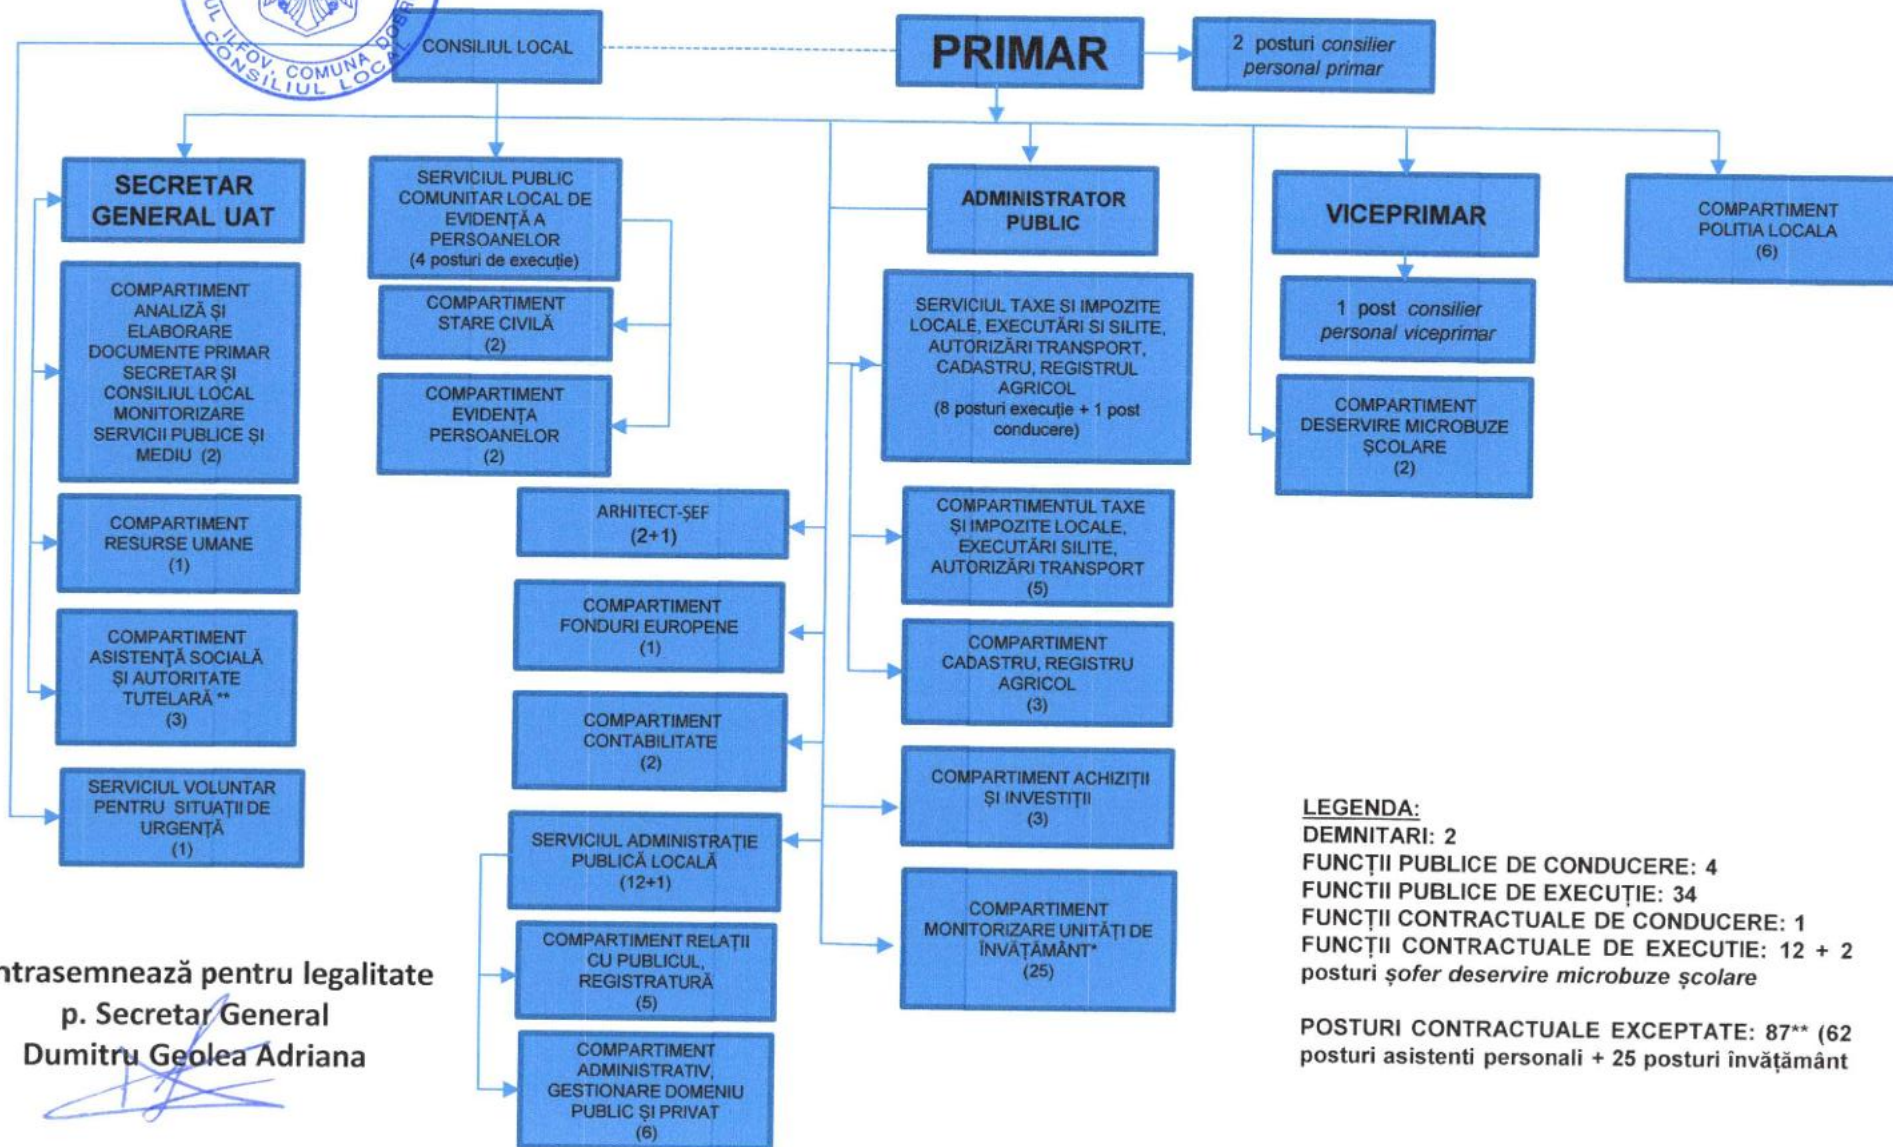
UL ILFOV COMUNA DOBR CONSILIUL LOCAL

CONSILIUL LOCAL

PRIMAR

2 posturi consilier personal primar

SECRETAR GENERAL UAT

SERVICIUL PUBLIC COMUNITAR LOCAL DE EVIDENȚĂ A PERSOANELOR (4 posturi de execuție)

ADMINISTRATOR PUBLIC

VICEPRIMAR

COMPARTIMENT POLITIA LOCALA (6)

COMPARTIMENT ANALIZĂ ȘI ELABORARE DOCUMENTE PRIMAR SECRETAR ȘI CONSILIUL LOCAL MONITORIZARE SERVICII PUBLICE ȘI MEDIU (2)

COMPARTIMENT STARE CIVILĂ (2)

COMPARTIMENT EVIDENȚA PERSOANELOR (2)

SERVICIUL TAXE ȘI IMPOZITE LOCALE, EXECUTĂRI SI SILITE, AUTORIZĂRI TRANSPORT, CADASTRU, REGISTRUL AGRICOL (8 posturi execuție + 1 post conducere)

1 post consilier personal viceprimar

COMPARTIMENT DESERVIRE MICROBUZE ȘCOLARE (2)

COMPARTIMENT RESURSE UMANE (1)

ARHITECT-ȘEF (2+1)

COMPARTIMENTUL TAXE ȘI IMPOZITE LOCALE, EXECUTĂRI SILITE, AUTORIZĂRI TRANSPORT (5)

COMPARTIMENT FONDURI EUROPENE (1)

COMPARTIMENT ASISTENȚĂ SOCIALĂ ȘI AUTORITATE TUTELARĂ ** (3)

COMPARTIMENT CADASTRU, REGISTRU AGRICOL (3)

COMPARTIMENT CONTABILITATE (2)

SERVICIUL VOLUNTAR PENTRU SITUAȚII DE URGENȚĂ (1)

COMPARTIMENT ACHIZIȚII ȘI INVESTIȚII (3)

SERVICIUL ADMINISTRAȚIE PUBLICĂ LOCALĂ (12+1)

LEGENDA:
DEMNITARI: 2
FUNCȚII PUBLICE DE CONDUCERE: 4
FUNCȚII PUBLICE DE EXECUȚIE: 34
FUNCȚII CONTRACTUALE DE CONDUCERE: 1
FUNCȚII CONTRACTUALE DE EXECUTIE: 12 + 2 posturi șofer deservire microbuze școlare

POSTURI CONTRACTUALE EXCEPTATE: 87** (62 posturi asistenti personali + 25 posturi învățământ

COMPARTIMENT MONITORIZARE UNITĂȚI DE ÎNVĂȚĂMÂNT* (25)

COMPARTIMENT RELAȚII CU PUBLICUL, REGISTRATURĂ (5)

ntrasemnează pentru legalitate
p. Secretar General
Dumitru Geolea Adriana

COMPARTIMENT ADMINISTRATIV, GESTIONARE DOMENIU PUBLIC ȘI PRIVAT (6)